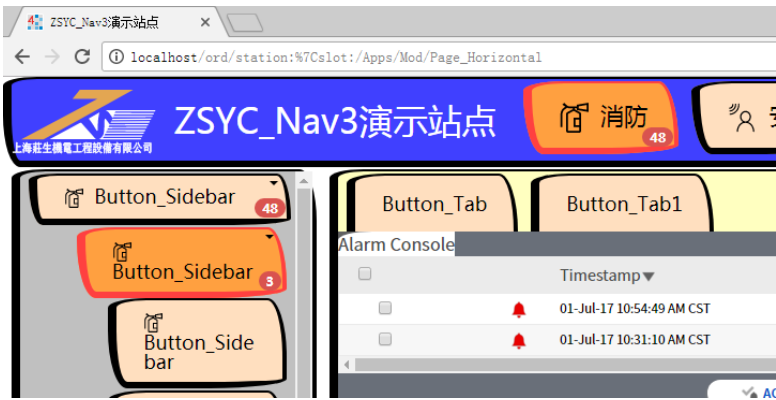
ZSYC_Nav3演示站点 ×

localhost/ord/station:%7Cslot:/Apps/Mod/Page_Horizontal

上海莊生機電工程設備有限公司

ZSYC_Nav3演示站点

消防 48

安

Button_Sidebar 48

Button_Sidebar 3

Button_Sidebar

Button_Tab

Button_Tab1

Alarm Console

Timestamp

01-Jul-17 10:54:49 AM CST

01-Jul-17 10:31:10 AM CST

AC